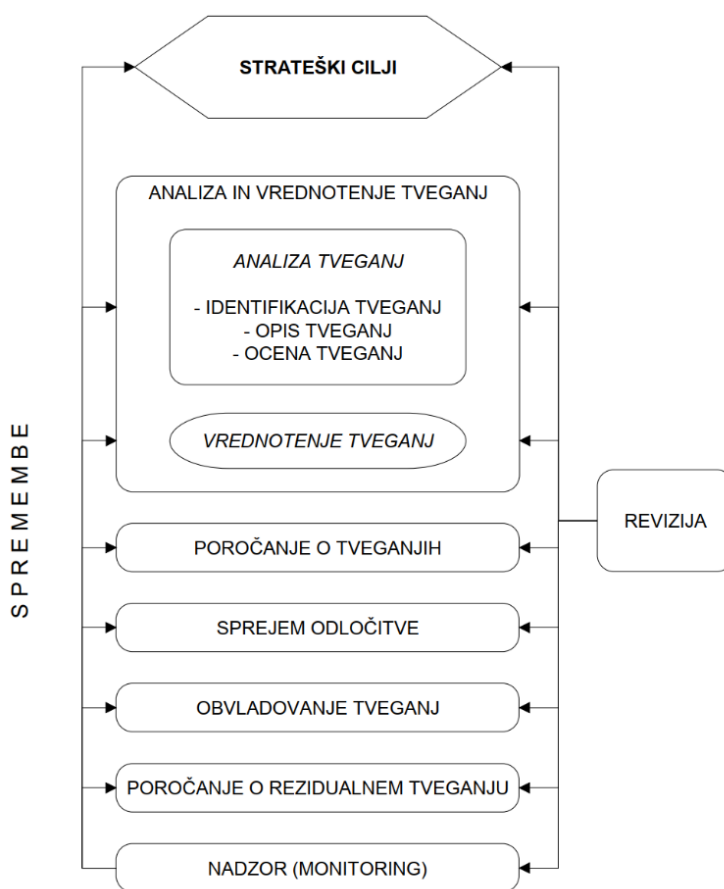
STRATEŠKI CILJI

ANALIZA IN VREDNOTENJE TVEGANJ

ANALIZA TVEGANJ

- IDENTIFIKACIJA TVEGANJ
- OPIS TVEGANJ
- OCENA TVEGANJ

VREDNOTENJE TVEGANJ

SPREMEMBE

REVIZIJA

POROČANJE O TVEGANJIH

SPREJEM ODLOČITVE

OBVLADOVANJE TVEGANJ

POROČANJE O REZIDUALNEM TVEGANJU

NADZOR (MONITORING)